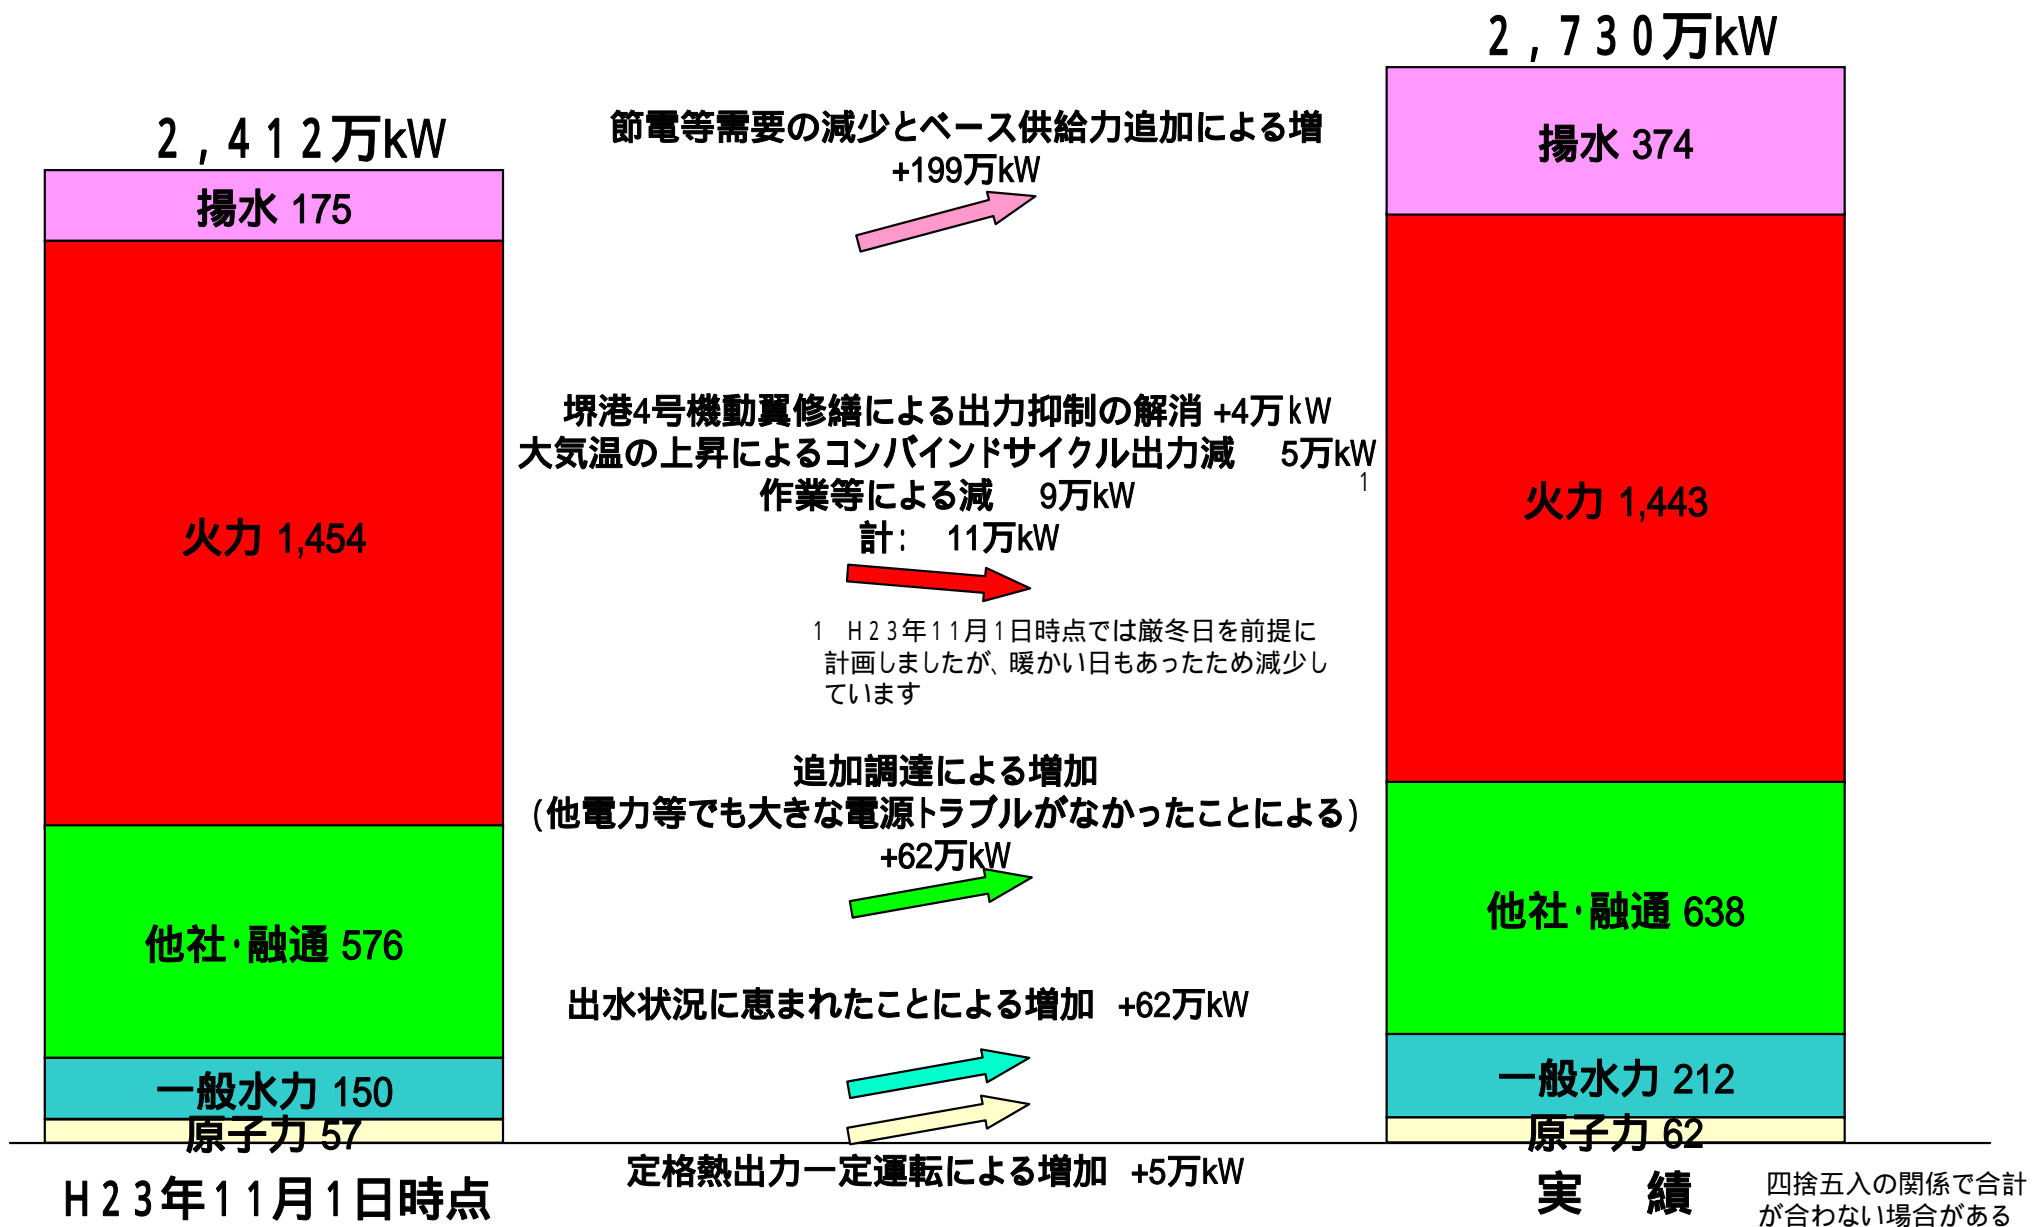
２，４１２万kW

揚水 175

火力 1,454

他社･融通 576

一般水力 150

原子力 57

Ｈ２３年１１月１日時点

節電等需要の減少とベース供給力追加による増
+199万kW

堺港4号機動翼修繕による出力抑制の解消 +4万kW
大気温の上昇によるコンバインドサイクル出力減　5万kW 1
作業等による減　9万kW
計：　11万kW

1　Ｈ２３年１１月１日時点では厳冬日を前提に計画しましたが、暖かい日もあったため減少しています

追加調達による増加
（他電力等でも大きな電源トラブルがなかったことによる）
+62万kW

出水状況に恵まれたことによる増加　+62万kW

定格熱出力一定運転による増加　+5万kW

２，７３０万kW

揚水 374

火力 1,443

他社･融通 638

一般水力 212

原子力 62

実　績

四捨五入の関係で合計が合わない場合がある